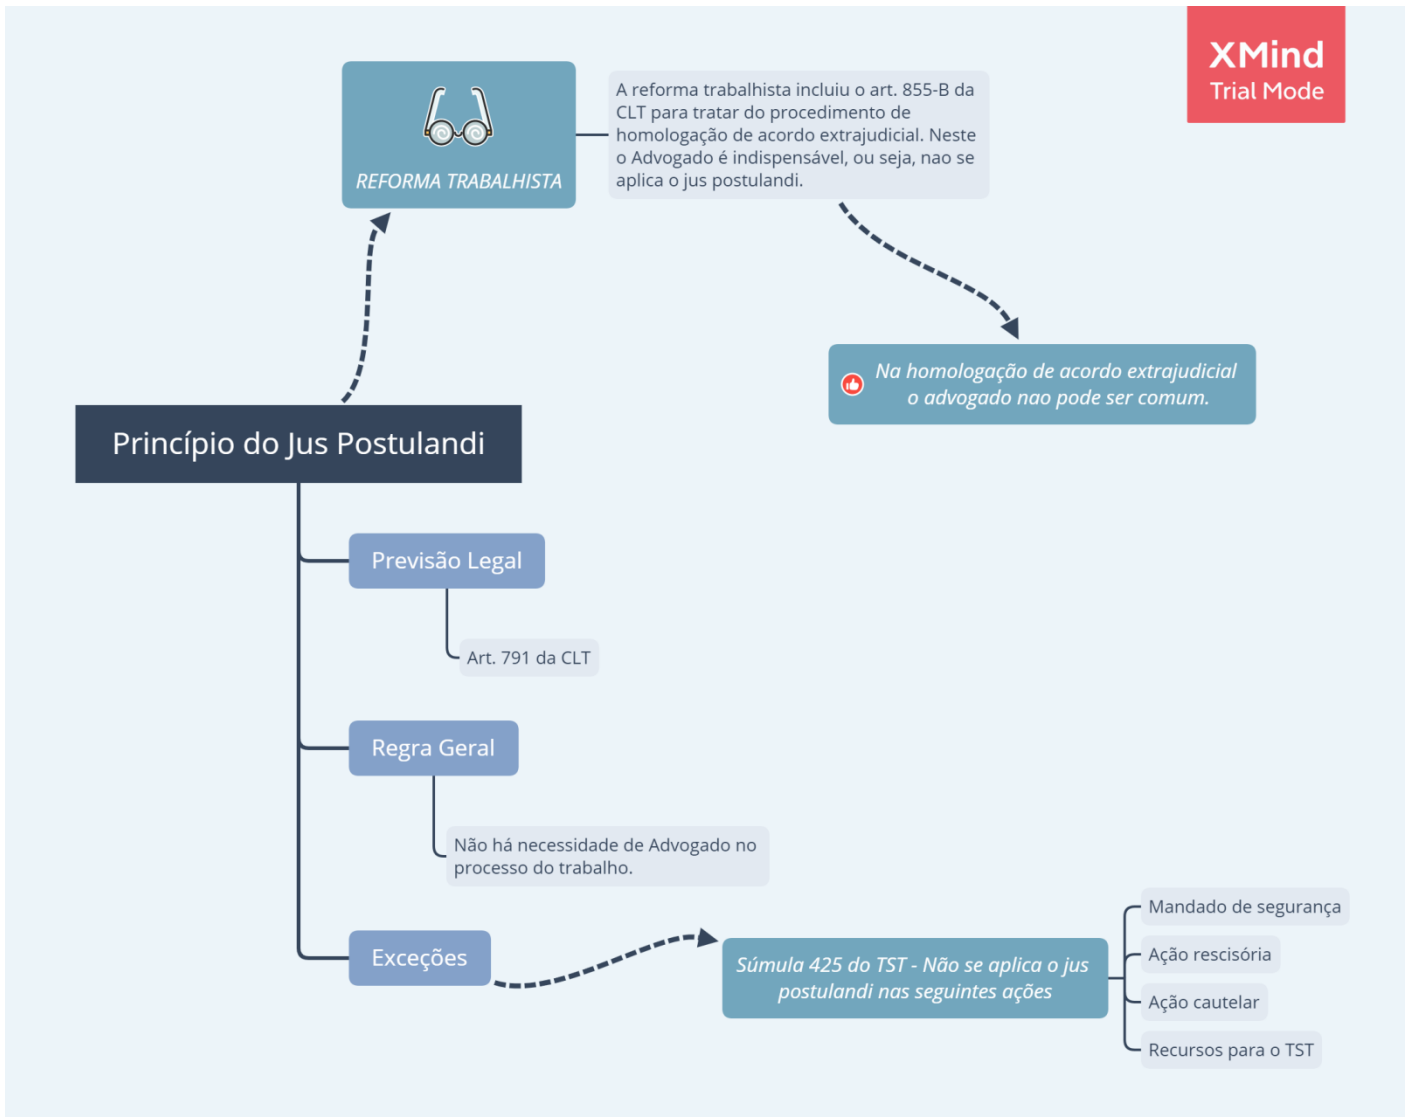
XMind
Trial Mode

REFORMA TRABALHISTA

A reforma trabalhista incluiu o art. 855-B da CLT para tratar do procedimento de homologação de acordo extrajudicial. Neste o Advogado é indispensável, ou seja, nao se aplica o jus postulandi.

Na homologação de acordo extrajudicial o advogado nao pode ser comum.

Princípio do Jus Postulandi

Previsão Legal

Art. 791 da CLT

Regra Geral

Não há necessidade de Advogado no processo do trabalho.

Exceções

Súmula 425 do TST - Não se aplica o jus postulandi nas seguintes ações

Mandado de segurança

Ação rescisória

Ação cautelar

Recursos para o TST